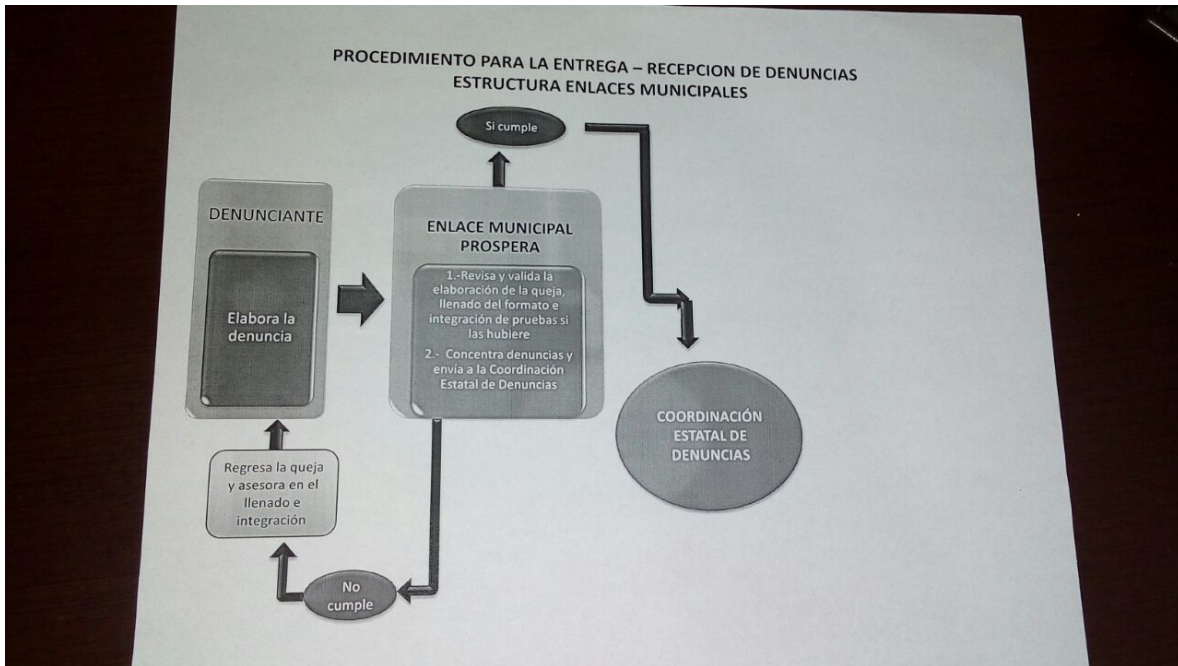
PROCEDIMIENTO PARA LA ENTREGA – RECEPCION DE DENUNCIAS
ESTRUCTURA ENLACES MUNICIPALES

Si cumple

DENUNCIANTE

Elabora la denuncia

ENLACE MUNICIPAL PROSPERA

1.-Revisa y valida la elaboración de la queja, llenado del formato e integración de pruebas si las hubiere

2.- Concentra denuncias y envía a la Coordinación Estatal de Denuncias

COORDINACIÓN ESTATAL DE DENUNCIAS

Regresa la queja y asesora en el llenado e integración

No cumple